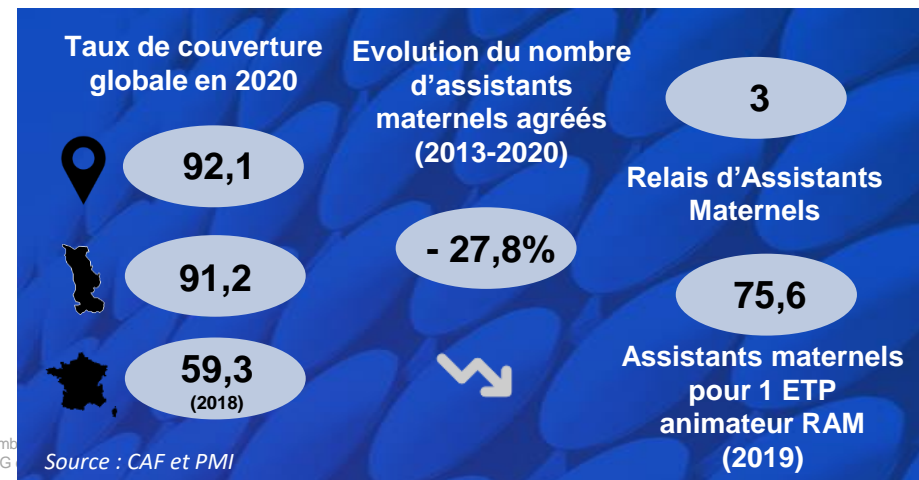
Taux de couverture globale en 2020

92,1

91,2

59,3
(2018)

Evolution du nombre d'assistants maternels agréés (2013-2020)

- 27,8%

3

Relais d'Assistants Maternels

75,6

Assistants maternels pour 1 ETP animateur RAM (2019)

mb
G

Source : CAF et PMI